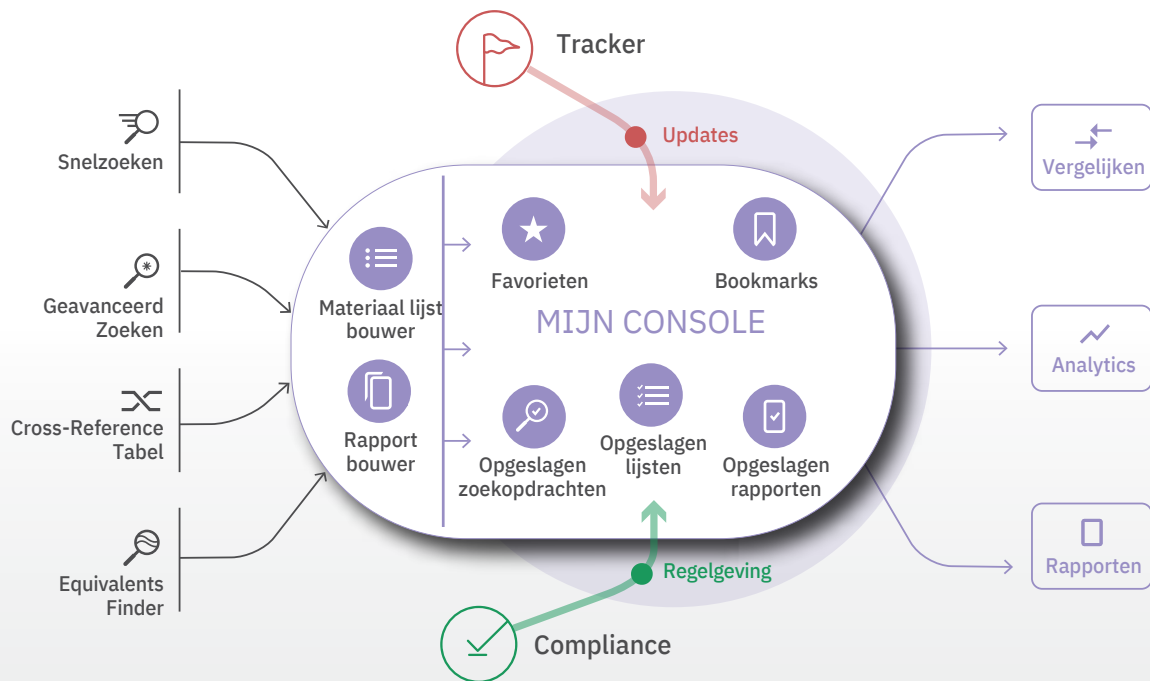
Tracker

Updates

Snelzoeken

Geavanceerd Zoeken

Cross-Reference Tabel

Equivalents Finder

Materiaal lijst bouwer

Rapport bouwer

Favorieten

Bookmarks

MIJN CONSOLE

Opgeslagen zoekopdrachten

Opgeslagen lijsten

Opgeslagen rapporten

Vergelijken

Analytics

Rapporten

Regelgeving

Compliance